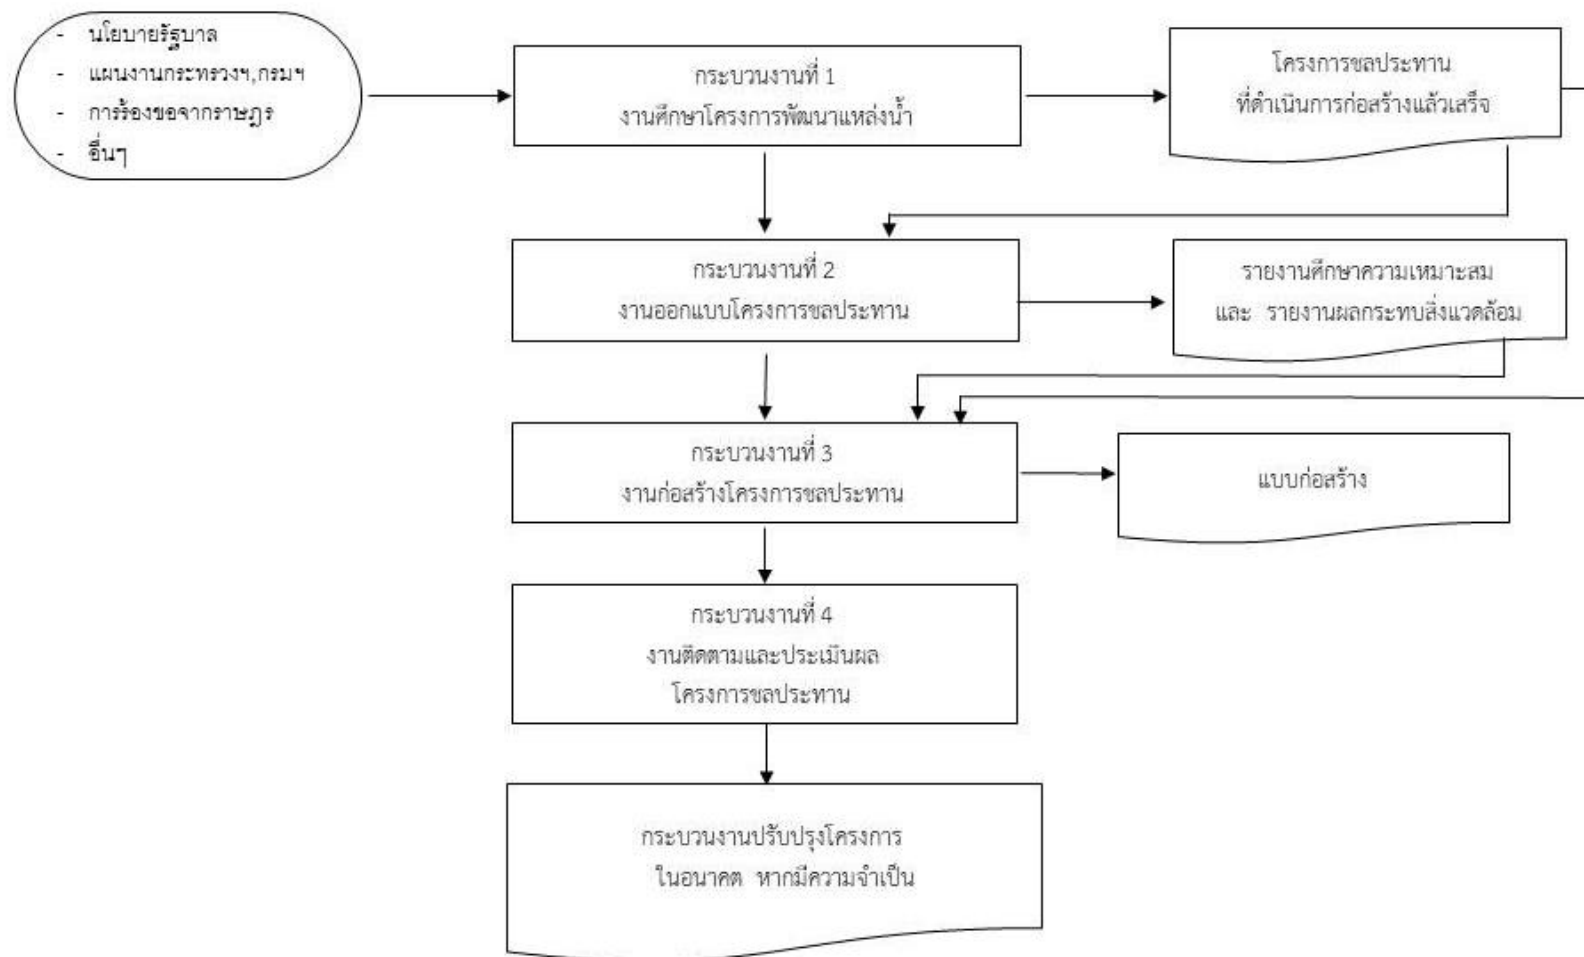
- นโยบายรัฐบาล
- แผนงานกระทรวงฯ,กรมฯ
- การร้องขอจากราษฎร
- อื่นๆ

กระบวนงานที่ 1
งานศึกษาโครงการพัฒนาแหล่งน้ำ

โครงการชลประทาน
ที่ดำเนินการก่อสร้างแล้วเสร็จ

กระบวนงานที่ 2
งานออกแบบโครงการชลประทาน

รายงานศึกษาความเหมาะสม
และ รายงานผลกระทบสิ่งแวดล้อม

กระบวนงานที่ 3
งานก่อสร้างโครงการชลประทาน

แบบก่อสร้าง

กระบวนงานที่ 4
งานติดตามและประเมินผล
โครงการชลประทาน

กระบวนงานปรับปรุงโครงการ
ในอนาคต หากมีความจำเป็น